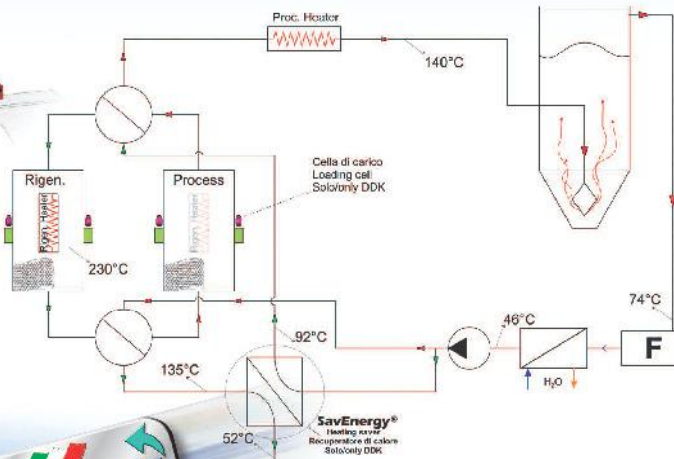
Proc. Heater

140°C

Cella di carico
Loading cell
Solo/only DDK

Rigen.

Rigen. heater

230°C

Process

Rigen. heater

74°C

92°C

46°C

F

135°C

$H_2O$

SavEnergy®
Heating saver
Recuperatore di calore
Solo/only DDK

52°C